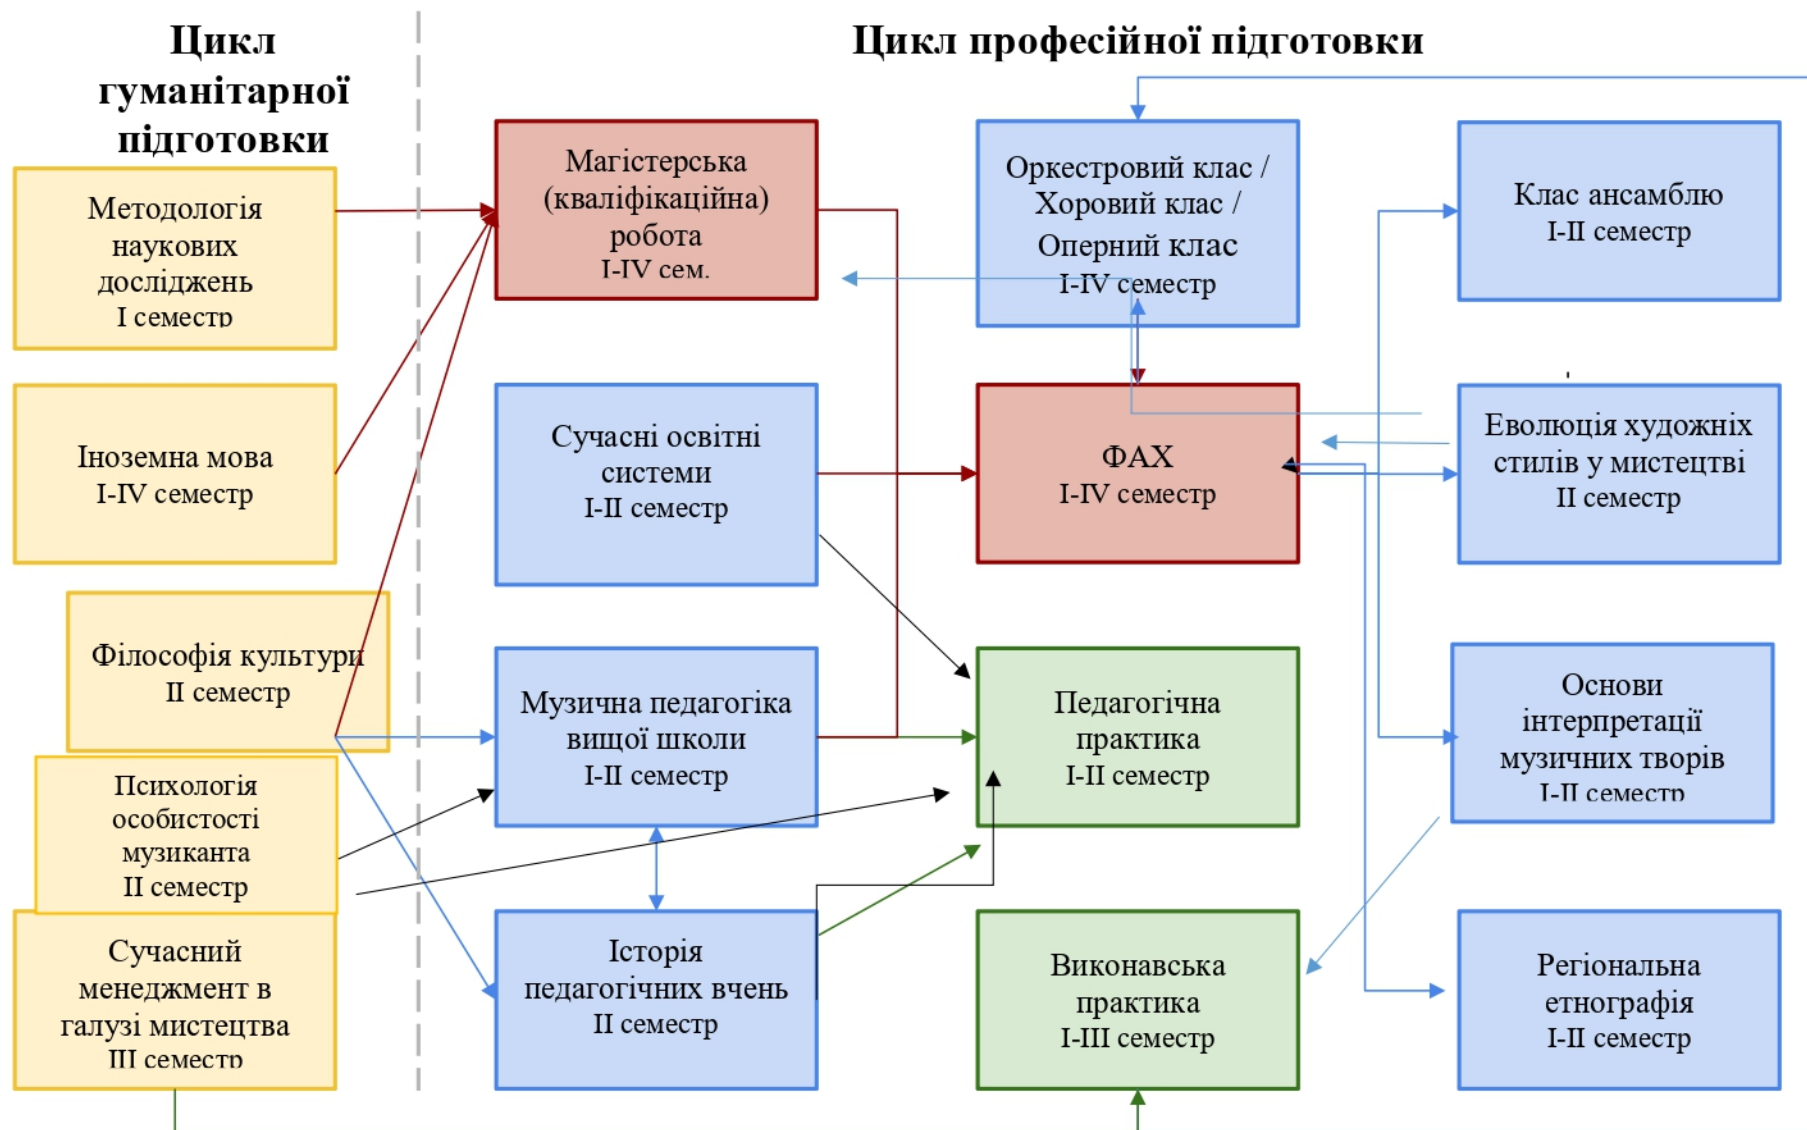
Цикл гуманітарної підготовки

Цикл професійної підготовки

Методологія наукових досліджень
І семестр

Іноземна мова
І-ІV семестр

Філософія культури
ІІ семестр

Психологія особистості музиканта
ІІ семестр

Сучасний менеджмент в галузі мистецтва
ІІІ семестр

Магістерська (кваліфікаційна) робота
І-ІV сем.

Сучасні освітні системи
І-ІІ семестр

Музична педагогіка вищої школи
І-ІІ семестр

Історія педагогічних вчень
ІІ семестр

Оркестровий клас / Хоровий клас / Оперний клас
І-ІV семестр

ФАХ
І-ІV семестр

Педагогічна практика
І-ІІ семестр

Виконавська практика
І-ІІІ семестр

Клас ансамблю
І-ІІ семестр

Еволюція художніх стилів у мистецтві
ІІ семестр

Основи інтерпретації музичних творів
І-ІІ семестр

Регіональна етнографія
І-ІІ семестр